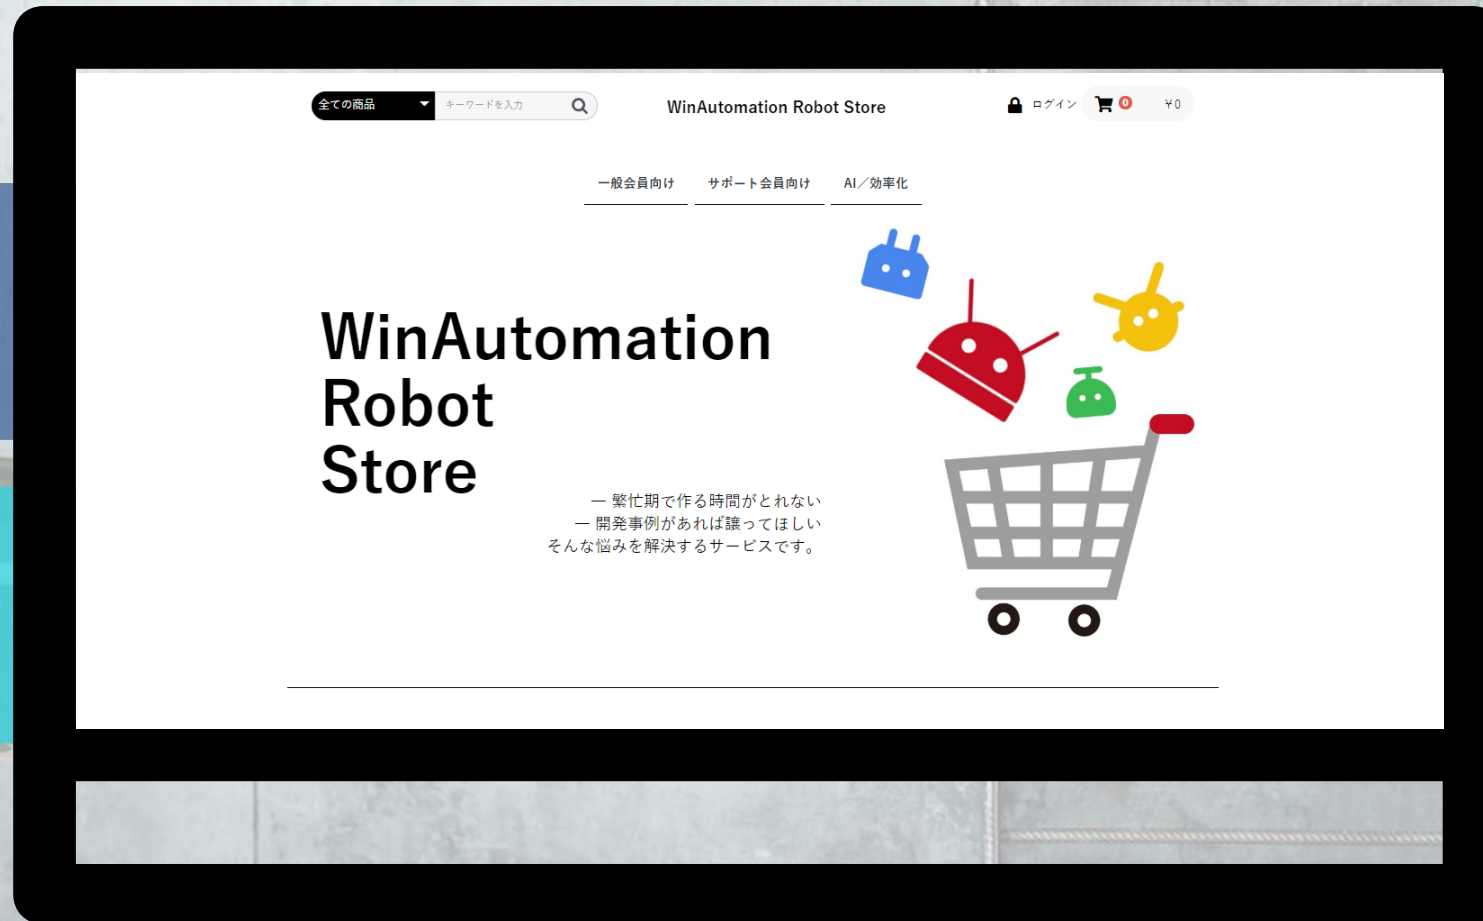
全ての商品 キーワードを入力

WinAutomation Robot Store

ログイン 0 ¥0

一般会員向け サポート会員向け AI／効率化

WinAutomation Robot Store

― 繁忙期で作る時間がとれない
― 開発事例があれば譲ってほしい
そんな悩みを解決するサービスです。